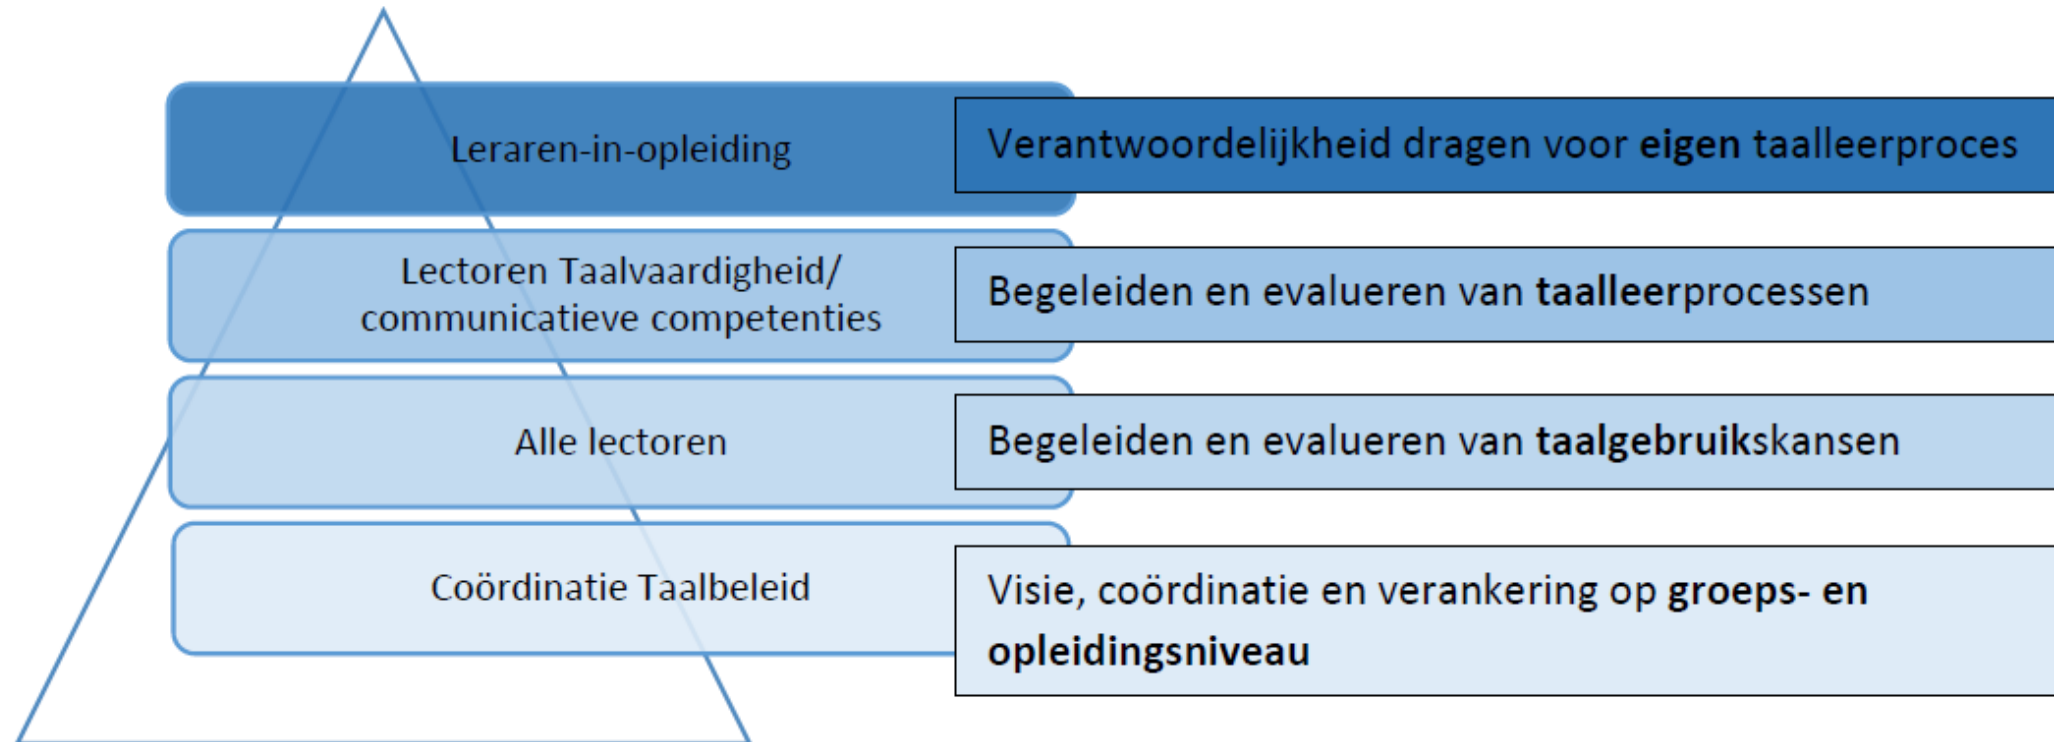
Leraren-in-opleiding

Verantwoordelijkheid dragen voor eigen taalleerproces

Lectoren Taalvaardigheid/ communicatieve competenties

Begeleiden en evalueren van taalleerprocessen

Alle lectoren

Begeleiden en evalueren van taalgebruikskansen

Coördinatie Taalbeleid

Visie, coördinatie en verankering op groeps- en opleidingsniveau